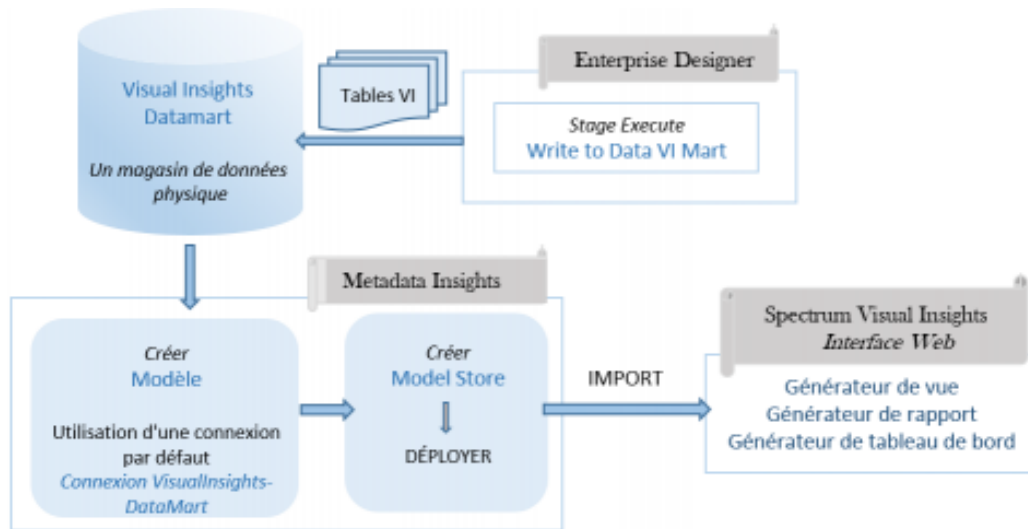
Visual Insights Datamart

Un magasin de données physique

Tables VI

Enterprise Designer

Stage Execute
Write to Data VI Mart

Metadata Insights

Créer
Modèle

Utilisation d'une connexion par défaut
Connexion VisualInsights-DataMart

Créer
Model Store

DÉPLOYER

IMPORT

Spectrum Visual Insights
Interface Web

Générateur de vue
Générateur de rapport
Générateur de tableau de bord